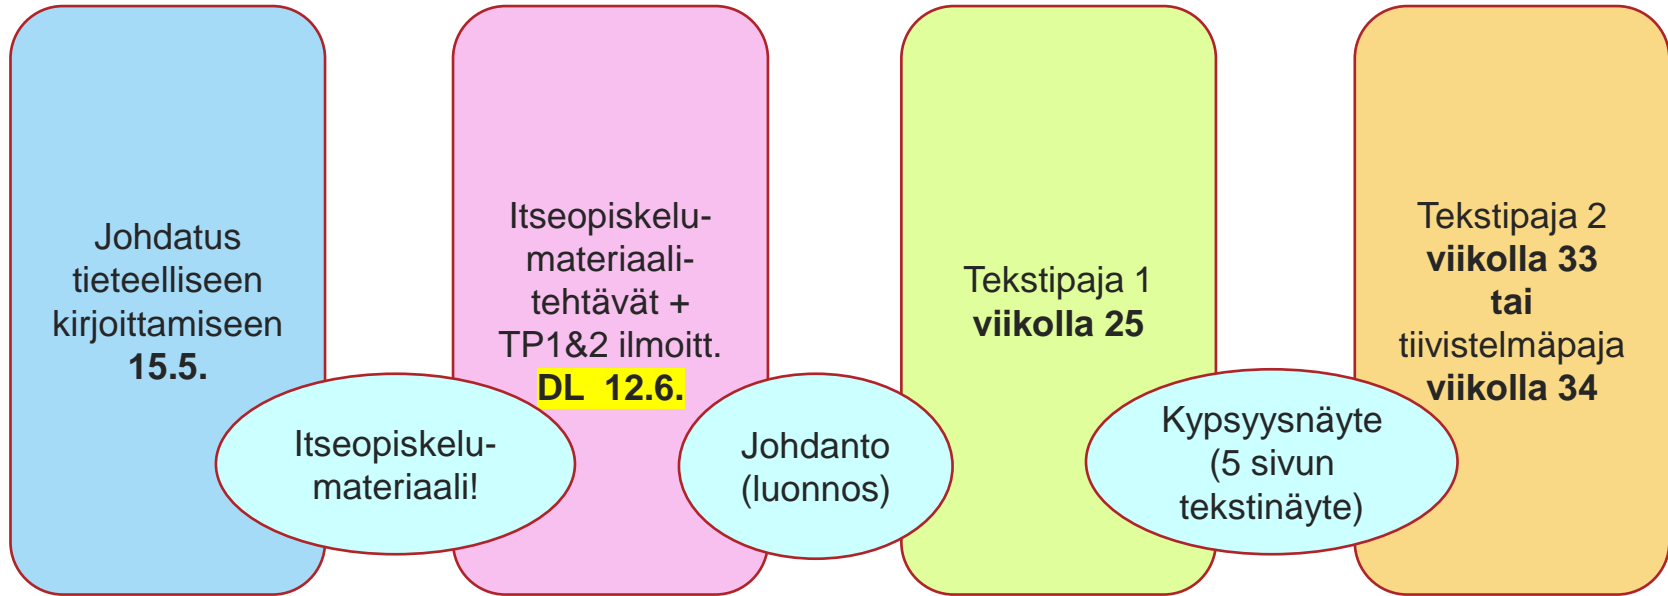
Johdatus tieteelliseen kirjoittamiseen **15.5.**

Itseopiskelu-materiaali!

Itseopiskelu-materiaali-tehtävät + TP1&2 ilmoitt. **DL 12.6.**

Johdanto (luonnos)

Tekstipaja 1 **viikolla 25**

Kypsyysnäyte (5 sivun tekstinäyte)

Tekstipaja 2 **viikolla 33 tai** tiivistelmäpaja **viikolla 34**